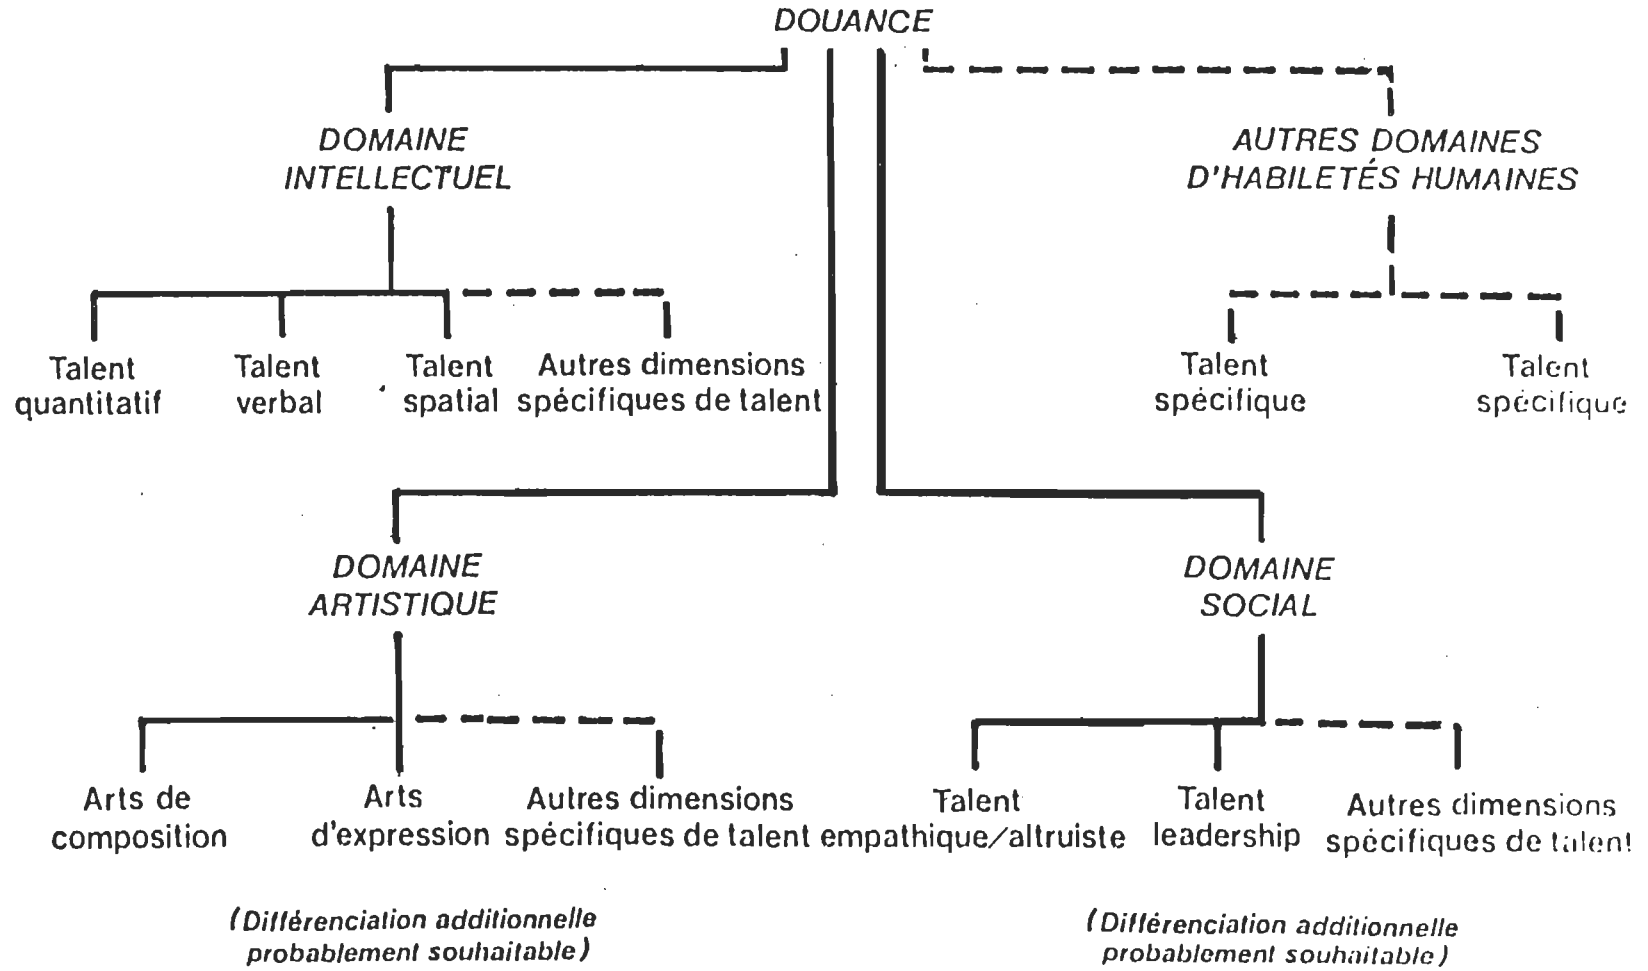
DOUANCE

DOMAINE INTELLECTUEL

AUTRES DOMAINES D'HABILETÉS HUMAINES

Talent quantitatif

Talent verbal

Talent spatial

Autres dimensions spécifiques de talent

Talent spécifique

Talent spécifique

DOMAINE ARTISTIQUE

DOMAINE SOCIAL

Arts de composition

Arts d'expression

Autres dimensions spécifiques de talent

Talent empathique/altruiste

Talent leadership

Autres dimensions spécifiques de talent

(Différenciation additionnelle probablement souhaitable)

(Différenciation additionnelle probablement souhaitable)